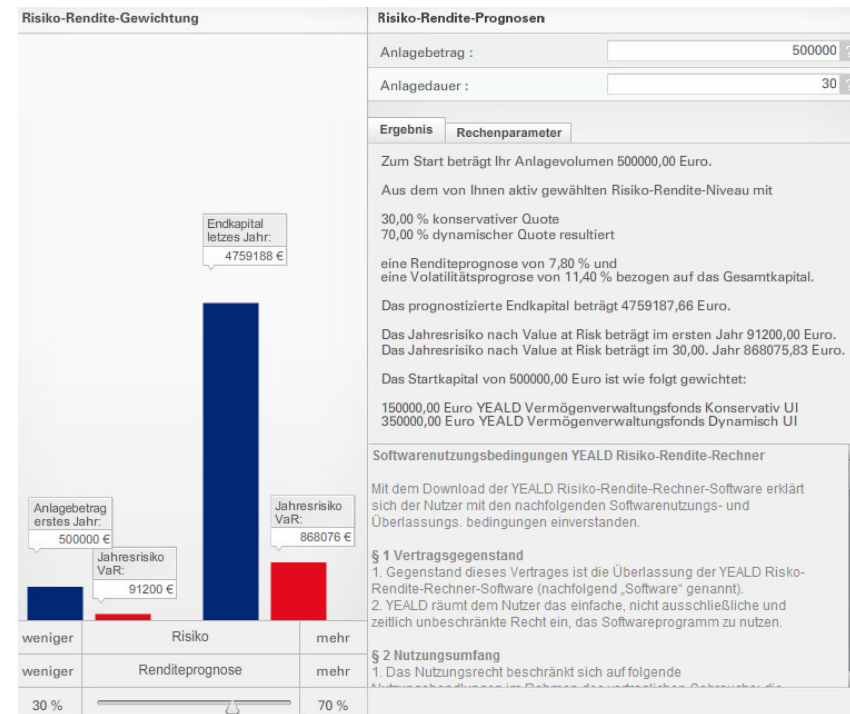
Risiko-Rendite-Gewichtung

Endkapital letzes Jahr:
4759188 €

Anlagebetrag erstes Jahr:
500000 €

Jahresrisiko VaR:
91200 €

Jahresrisiko VaR:
868076 €

| weniger | Risiko | mehr |
|---|---|---|
| weniger | Renditeprognose | mehr |
| 30 % | | 70 % |

Risiko-Rendite-Prognosen

Anlagebetrag : 500000

Anlagedauer : 30

Ergebnis | Rechenparameter

Zum Start beträgt Ihr Anlagevolumen 500000,00 Euro.

Aus dem von Ihnen aktiv gewählten Risiko-Rendite-Niveau mit

30,00 % konservativer Quote
70,00 % dynamischer Quote resultiert

eine Renditeprognose von 7,80 % und
eine Volatilitätsprogrose von 11,40 % bezogen auf das Gesamtkapital.

Das prognostizierte Endkapital beträgt 4759187,66 Euro.

Das Jahresrisiko nach Value at Risk beträgt im ersten Jahr 91200,00 Euro.
Das Jahresrisiko nach Value at Risk beträgt im 30,00. Jahr 868075,83 Euro.

Das Startkapital von 500000,00 Euro ist wie folgt gewichtet:

150000,00 Euro YEALD Vermögenverwaltungsfonds Konservativ UI
350000,00 Euro YEALD Vermögenverwaltungsfonds Dynamisch UI

Softwarenutzungsbedingungen YEALD Risiko-Rendite-Rechner

Mit dem Download der YEALD Risiko-Rendite-Rechner-Software erklärt sich der Nutzer mit den nachfolgenden Softwarenutzungs- und Überlassungs. bedingungen einverstanden.

§ 1 Vertragsgegenstand
1. Gegenstand dieses Vertrages ist die Überlassung der YEALD Risiko-Rendite-Rechner-Software (nachfolgend „Software" genannt).
2. YEALD räumt dem Nutzer das einfache, nicht ausschließliche und zeitlich unbeschränkte Recht ein, das Softwareprogramm zu nutzen.

§ 2 Nutzungsumfang
1. Das Nutzungsrecht beschränkt sich auf folgende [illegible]